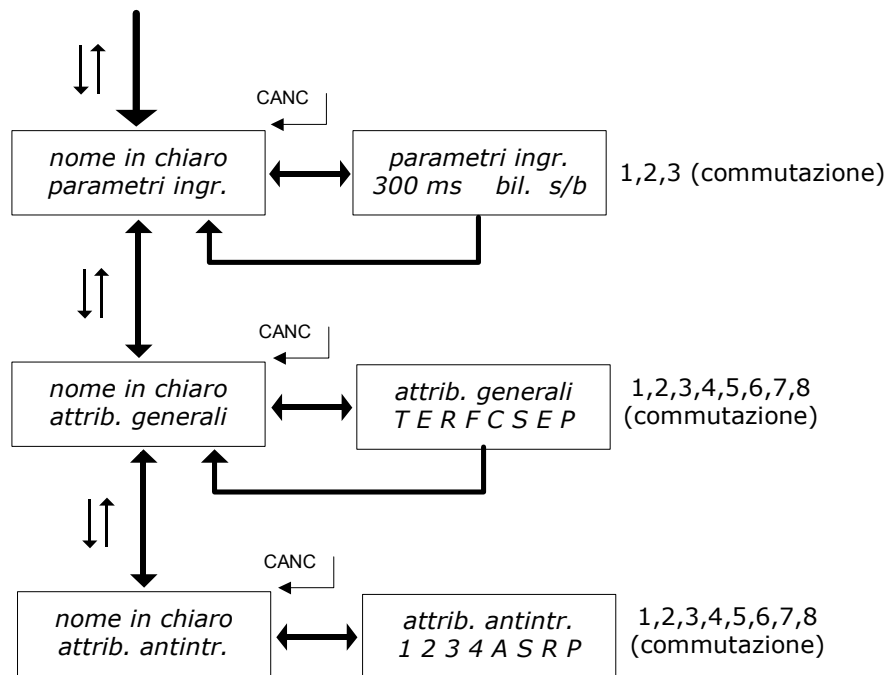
CANC

nome in chiaro
parametri ingr.

parametri ingr.
300 ms bil. s/b

1,2,3 (commutazione)

CANC

nome in chiaro
attrib. generali

attrib. generali
T E R F C S E P

1,2,3,4,5,6,7,8
(commutazione)

CANC

nome in chiaro
attrib. antintr.

attrib. antintr.
1 2 3 4 A S R P

1,2,3,4,5,6,7,8
(commutazione)